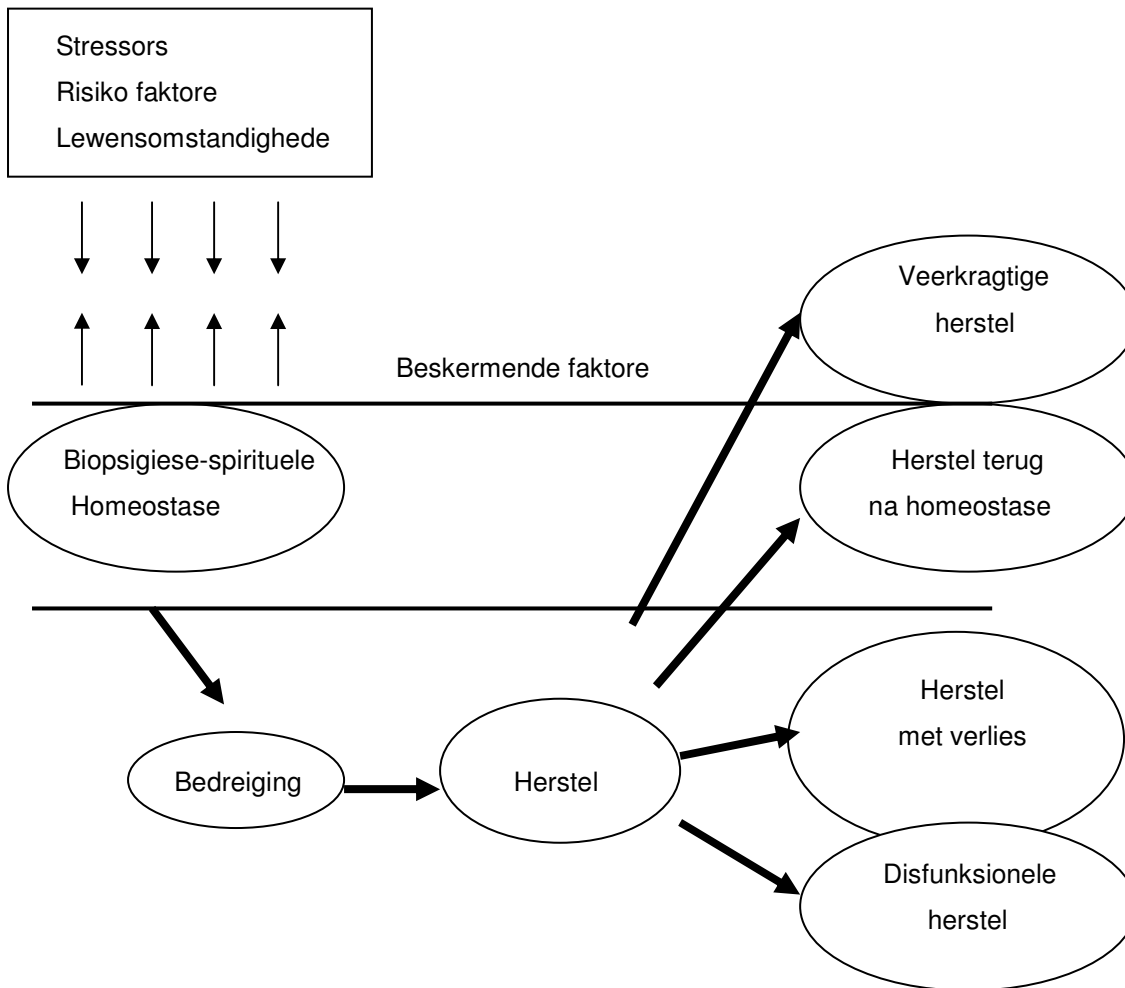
Stressors
Risiko faktore
Lewensomstandighede

Beskermende faktore

Biopsigiese-spirituele Homeostase

Veerkragtige herstel

Herstel terug na homeostase

Bedreiging

Herstel

Herstel met verlies

Disfunksionele herstel